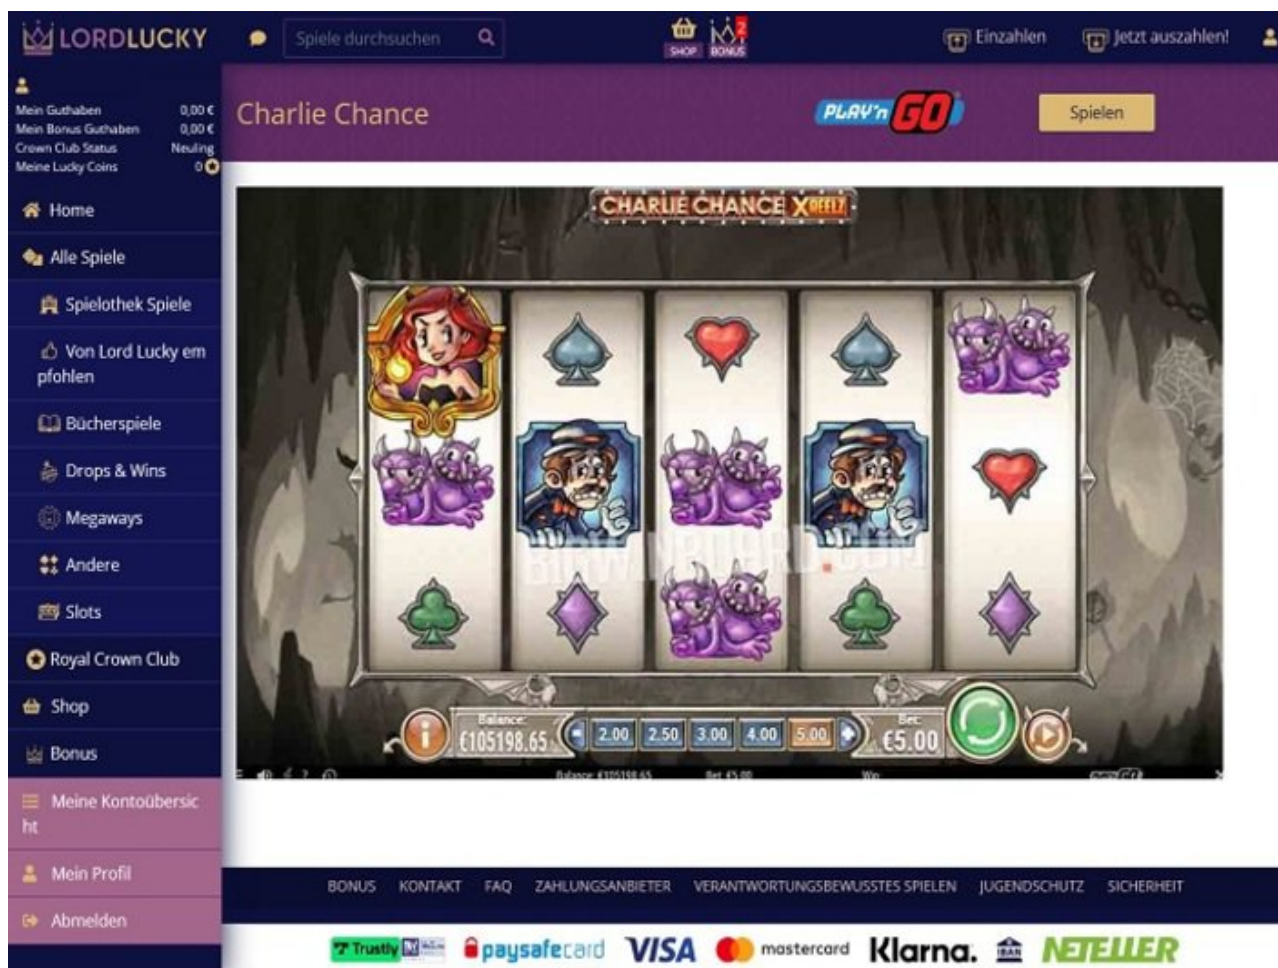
LORDLUCKY

Spiele durchsuchen

SHOP BONUS

Einzahlen

Jetzt auszahlen!

Mein Guthaben 0,00 €
Mein Bonus Guthaben 0,00 €
Crown Club Status Neuling
Meine Lucky Coins 0

Home

Alle Spiele

Spielothek Spiele

Von Lord Lucky empfohlen

Bücherspiele

Drops & Wins

Megaways

Andere

Slots

Royal Crown Club

Shop

Bonus

Meine Kontoübersicht

Mein Profil

Abmelden

Charlie Chance

PLAY'n GO

Spielen

CHARLIE CHANCE XREELZ

BIGWINBOARD.COM

Balance
€105198.65

2.00 2.50 3.00 4.00 5.00

Bet
€5.00

Balance €105198.65 Bet €5.00 Win

BONUS KONTAKT FAQ ZAHLUNGSANBIETER VERANTWORTUNGSBEWUSSTES SPIELEN JUGENDSCHUTZ SICHERHEIT

Trustly paysafecard VISA mastercard Klarna. NETELLER